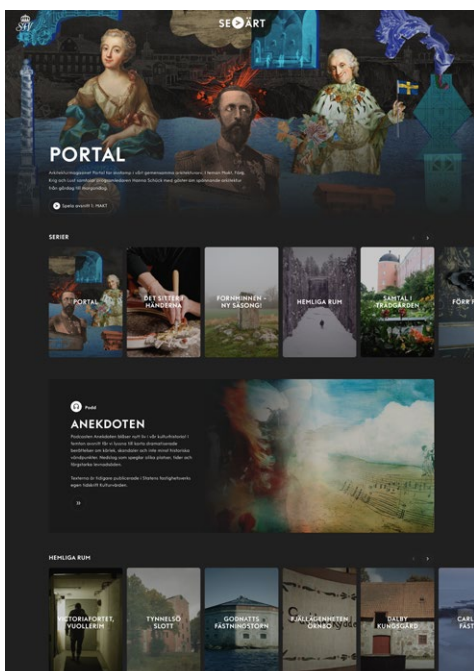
SE ART

PORTAL

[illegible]

Spela avsnitt 1: MAKT

SERIER

PORTAL

DET SITTER I HÄNDERNA

FORNMINNEN – NY SÄSONG!

HEMLIGA RUM

SAMTAL I TRÄDGÅRDEN

FÖRR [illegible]

Podd

ANEKDOTEN

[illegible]

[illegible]

HEMLIGA RUM

VICTORIAFORTET, VUOLLERIM

TYNNELSÖ SLOTT

GODNATTS FÄSTNINGSTORN

FJÄLLÄGENHETEN ÖRNBO

DALBY KUNGSGÅRD

CARL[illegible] FÄST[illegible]